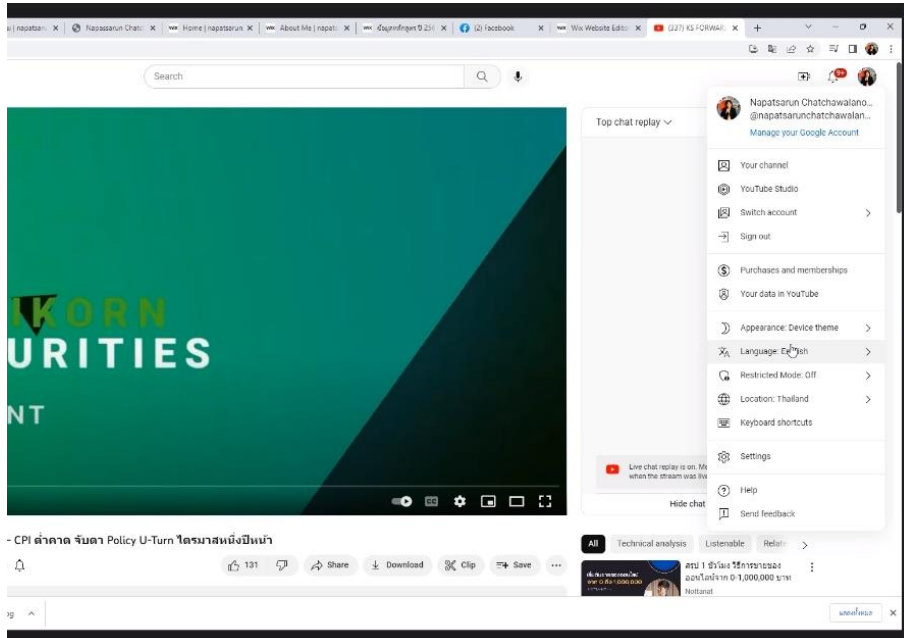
| napatsar... × | Napassarun Chat... × | Home | napatsarun × | About Me | napat... × | ข้อมูลหลักสูตร ปี 256... × | (2) Facebook × | Wix Website Editor × | (337) KS FORWAR... × | +

Search

Top chat replay

Napatsarun Chatchawalano...
@napatsarunchatchawalan...
Manage your Google Account

Your channel
YouTube Studio
Switch account
Sign out

Purchases and memberships
Your data in YouTube

Appearance: Device theme
Language: English
Restricted Mode: Off
Location: Thailand
Keyboard shortcuts

Settings

Help
Send feedback

KORN
URITIES
NT

Live chat replay is on. M... when the stream was live

Hide chat

- CPI ต่ำคาด จับตา Policy U-Turn ไตรมาสหนึ่งปีหน้า

131 Share Download Clip Save ...

All Technical analysis Listenable Relat...

สรป 1 ชั่วโมง วิธีการขายของออนไลน์จาก 0-1,000,000 บาท
Nottanat

แสดงทั้งหมด